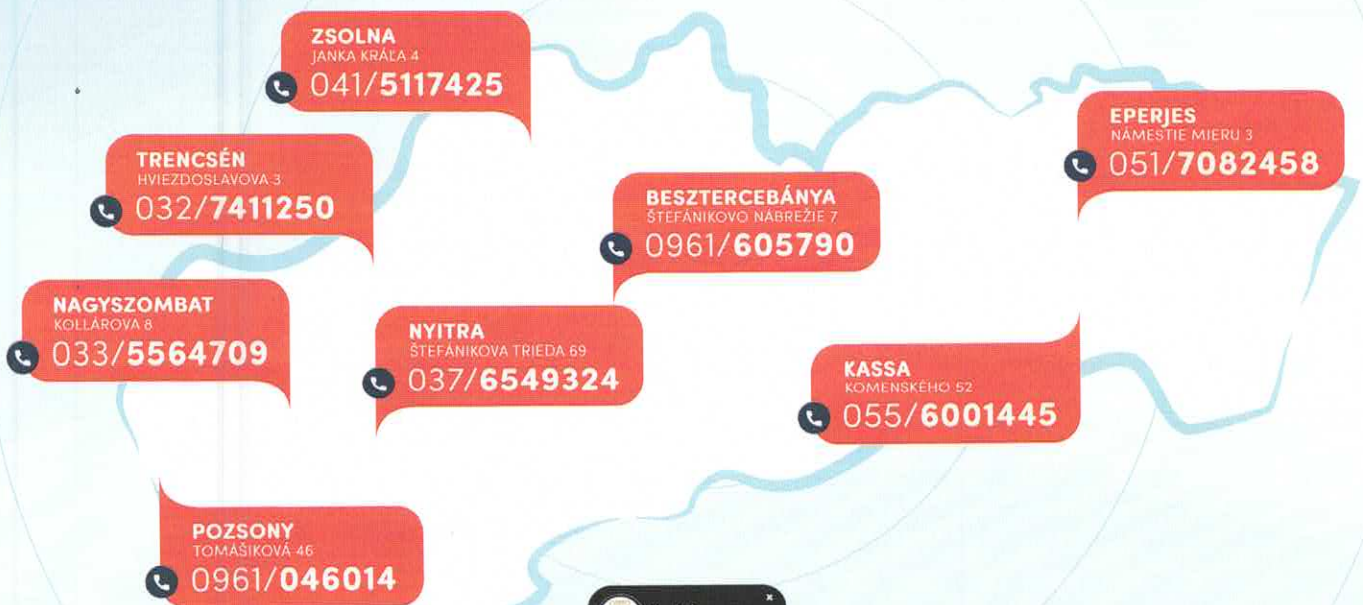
ZSOLNA
JANKA KRÁĽA 4
041/5117425

TRENCSÉN
HVIEZDOSLAVOVA 3
032/7411250

BESZTERCEBÁNYA
ŠTEFÁNIKOVO NÁBREŽIE 7
0961/605790

EPERJES
NÁMESTIE MIERU 3
051/7082458

NAGYSZOMBAT
KOLLÁROVA 8
033/5564709

NYITRA
ŠTEFÁNIKOVA TRIEDA 69
037/6549324

KASSA
KOMENSKÉHO 52
055/6001445

POZSONY
TOMÁŠIKOVÁ 46
0961/046014